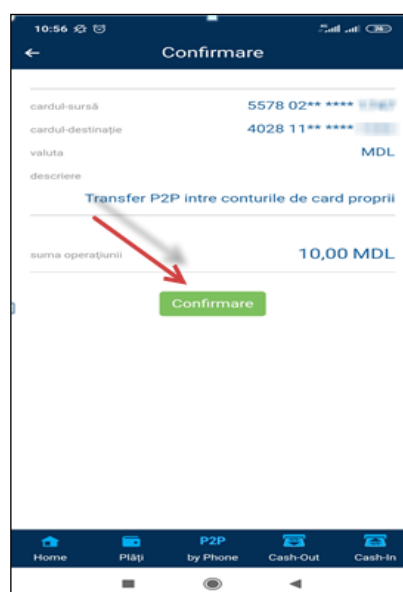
10:56

Confirmare

cardul-sursă 5578 02** **** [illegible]

cardul-destinație 4028 11** **** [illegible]

valuta MDL

descriere

Transfer P2P intre conturile de card proprii

suma operațiunii 10,00 MDL

Confirmare

Home Plăți P2P by Phone Cash-Out Cash-In